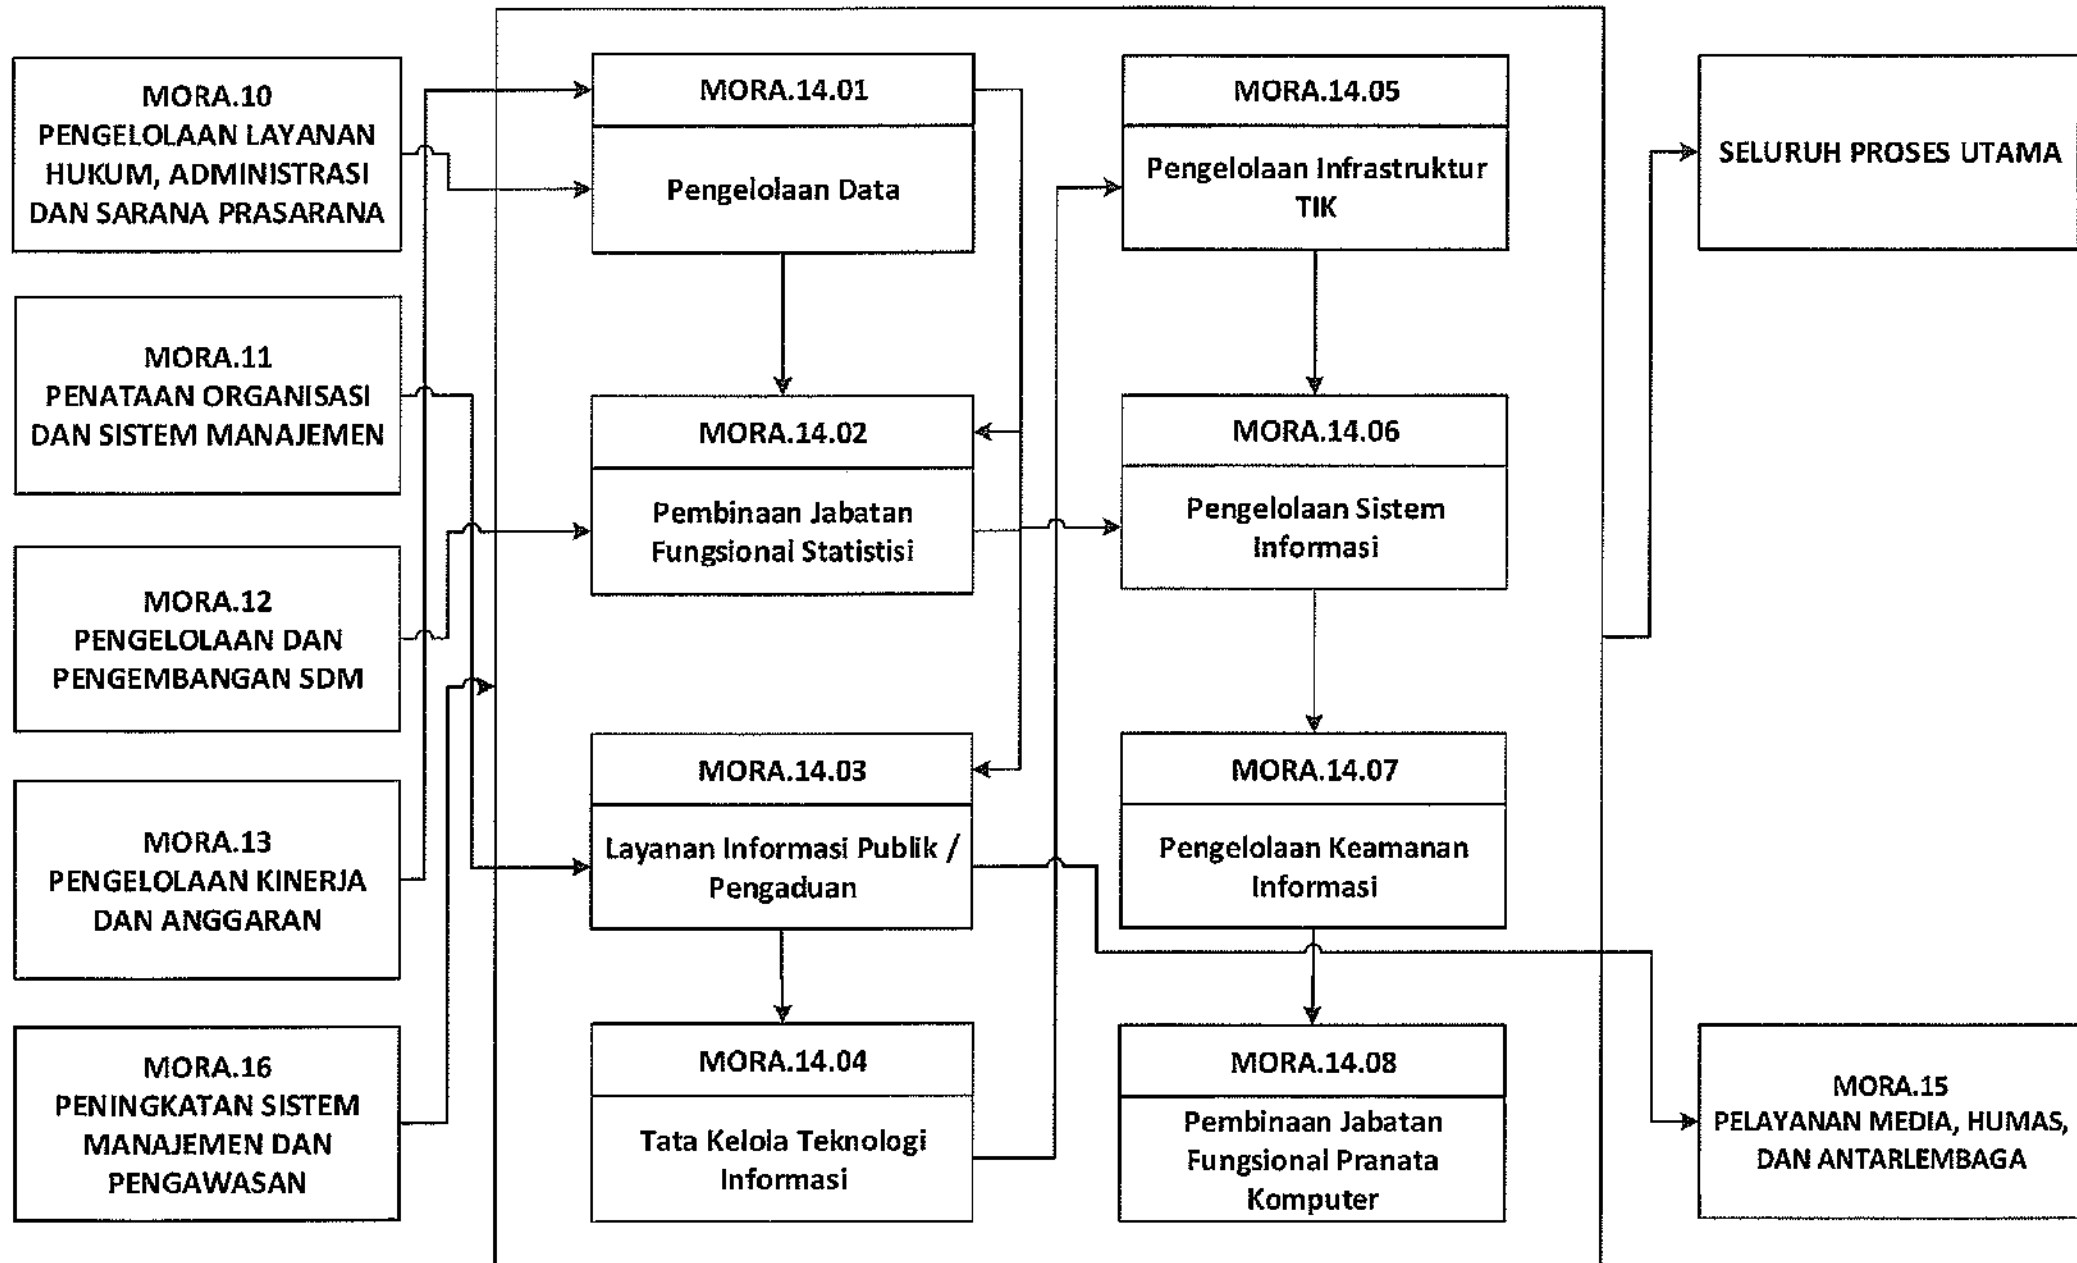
MORA.10
PENGELOLAAN LAYANAN HUKUM, ADMINISTRASI DAN SARANA PRASARANA

MORA.11
PENATAAN ORGANISASI DAN SISTEM MANAJEMEN

MORA.12
PENGELOLAAN DAN PENGEMBANGAN SDM

MORA.13
PENGELOLAAN KINERJA DAN ANGGARAN

MORA.16
PENINGKATAN SISTEM MANAJEMEN DAN PENGAWASAN

MORA.14.01
Pengelolaan Data

MORA.14.02
Pembinaan Jabatan Fungsional Statistisi

MORA.14.03
Layanan Informasi Publik / Pengaduan

MORA.14.04
Tata Kelola Teknologi Informasi

MORA.14.05
Pengelolaan Infrastruktur TIK

MORA.14.06
Pengelolaan Sistem Informasi

MORA.14.07
Pengelolaan Keamanan Informasi

MORA.14.08
Pembinaan Jabatan Fungsional Pranata Komputer

SELURUH PROSES UTAMA

MORA.15
PELAYANAN MEDIA, HUMAS, DAN ANTARLEMBAGA